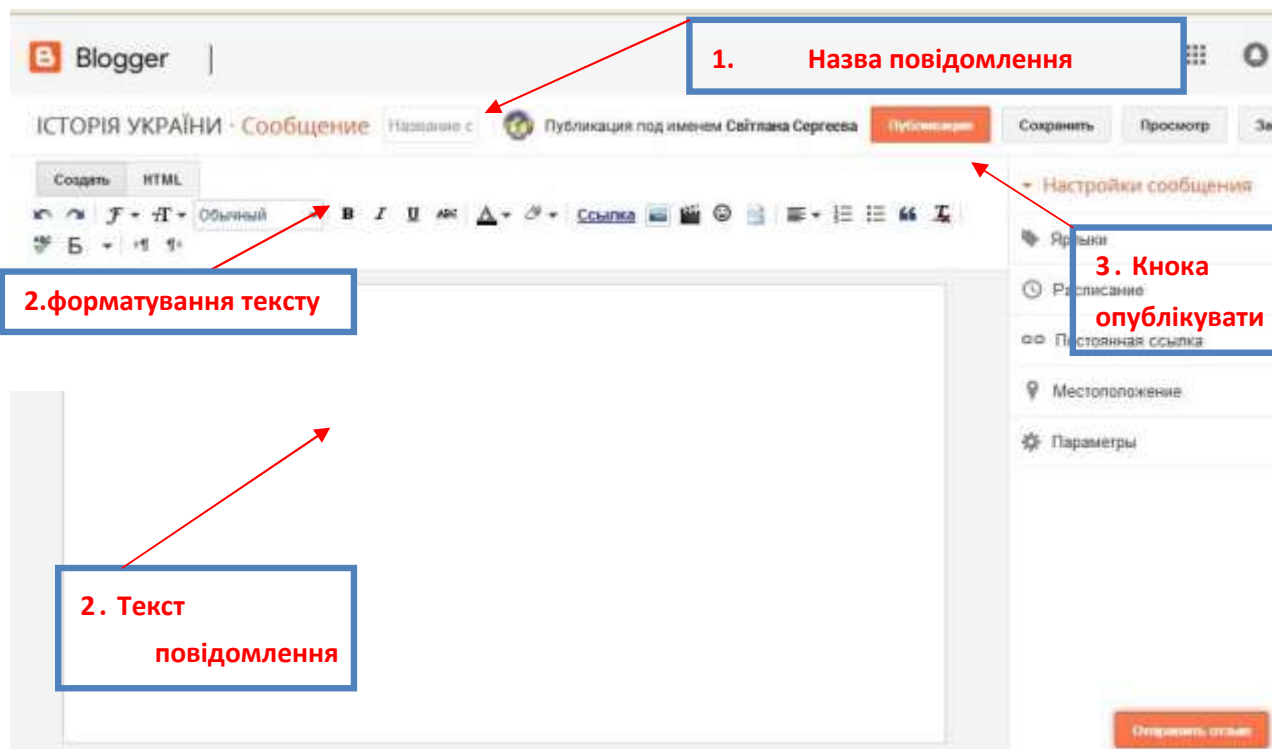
Blogger

1. Назва повідомлення

ІСТОРІЯ УКРАЇНИ · Сообщение Название с Публикация под именем Світлана Сергеева Публикация Сохранить Просмотр За

Создать HTML

Обычный B I U ABC Ссылка

Б

2.форматування тексту

Настройки сообщения

Ярлыки

3. Кнока опублікувати

Расписание

Постоянная ссылка

Местоположение

Параметры

2. Текст повідомлення

Отправить отзыв